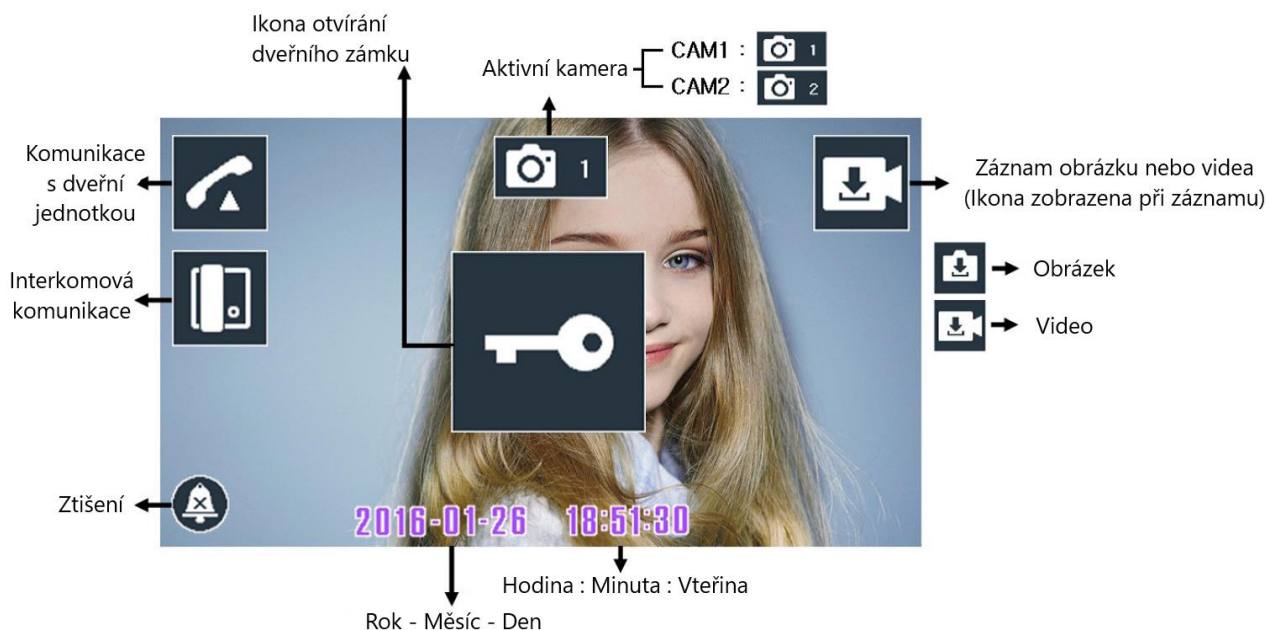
Ikona otvírání dveřního zámku

Aktivní kamera

CAM1 : 1

CAM2 : 2

Komunikace s dveřní jednotkou

1

Záznam obrázku nebo videa (Ikona zobrazena při záznamu)

Obrázek

Video

Interkomová komunikace

Ztišení

2016-01-26 18:51:30

Hodina : Minuta : Vteřina

Rok - Měsíc - Den